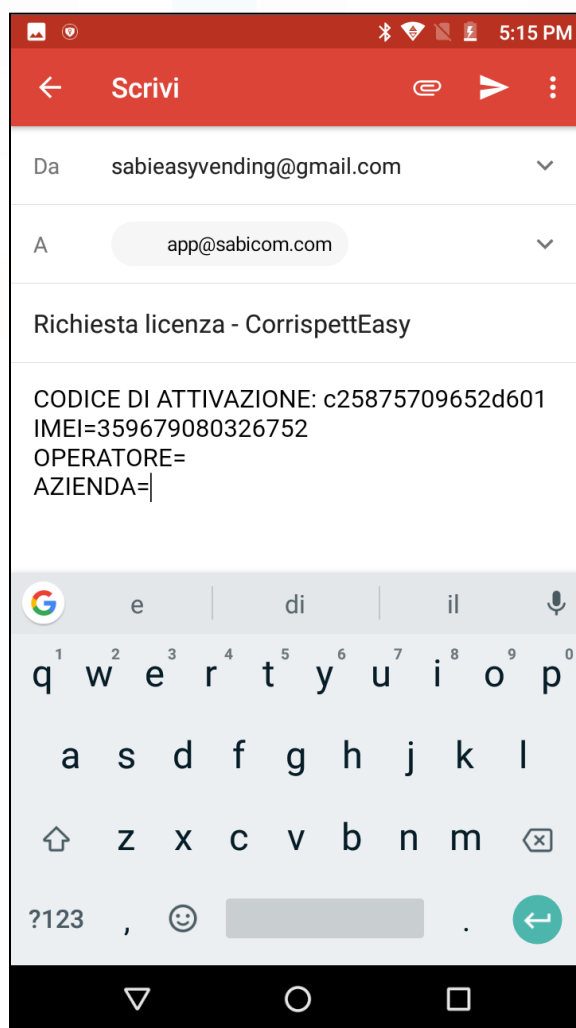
5:15 PM

Scrivi

Da sabieasyvending@gmail.com

A app@sabicom.com

Richiesta licenza - CorrispettEasy

CODICE DI ATTIVAZIONE: c25875709652d601
IMEI=359679080326752
OPERATORE=
AZIENDA=

e di il

q w e r t y u i o p
1 2 3 4 5 6 7 8 9 0
a s d f g h j k l
z x c v b n m
?123 , .